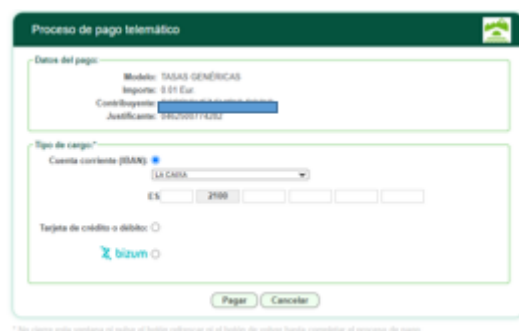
Proceso de pago telemático

Datos del pago:
Modelo: TASAS GENÉRICAS
Importe: 0.01 Eur.
Contribuyente: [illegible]
Justificante: 0462500774282

Tipo de cargo:*
Cuenta corriente (IBAN):
LA CAIXA
ES 2100

Tarjeta de crédito o débito:

bizum

Pagar Cancelar

* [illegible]